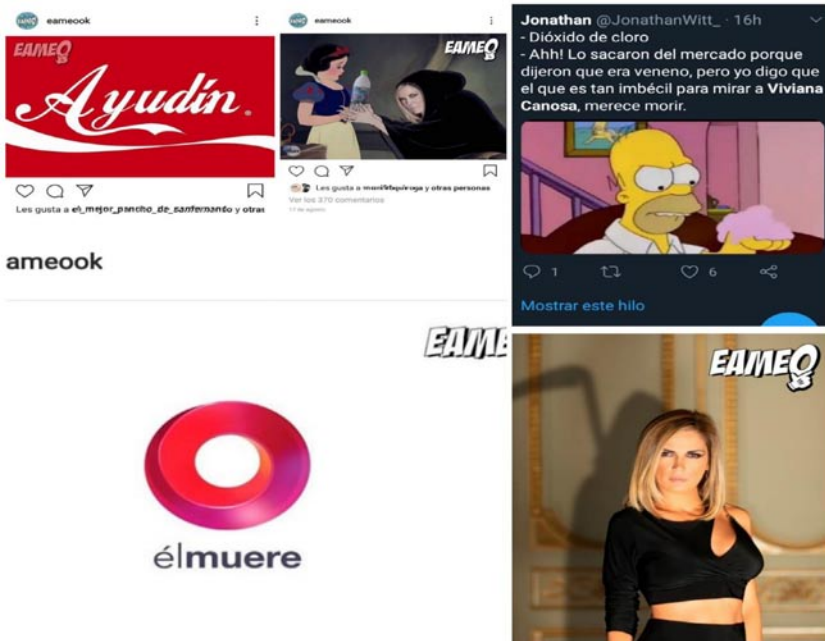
eameook

EAMEO

Ayudín

Les gusta a el_mejor_pancho_de_sanfernando y otras

eameook

EAMEO

Les gusta a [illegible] y otras personas

Ver los 370 comentarios

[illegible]

ameook

Jonathan @JonathanWitt_ · 16h
- Dióxido de cloro
- Ahh! Lo sacaron del mercado porque dijeron que era veneno, pero yo digo que el que es tan imbécil para mirar a Viviana Canosa, merece morir.

1 6

Mostrar este hilo

EAME

EAMEO

él|muere